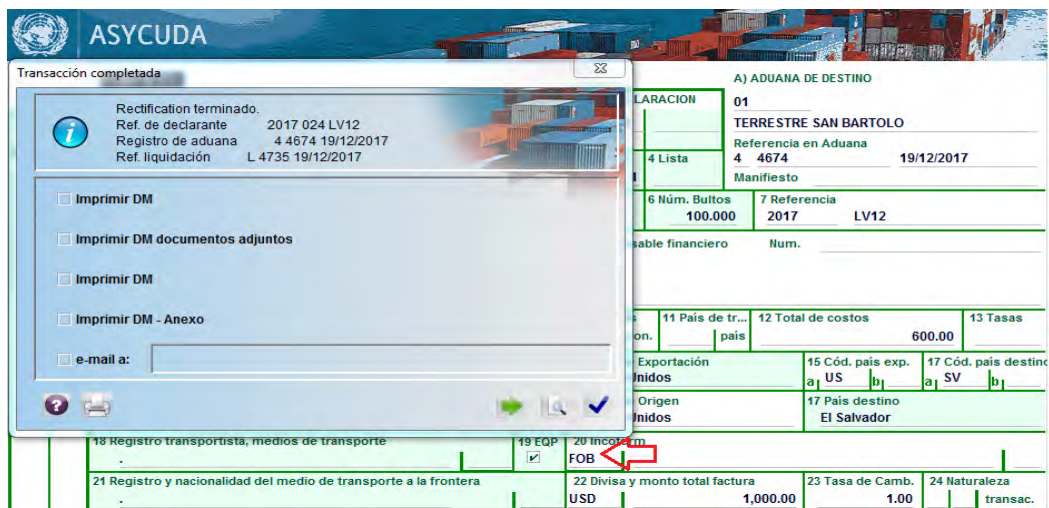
ASYCUDA

Transacción completada

Rectification terminado.
Ref. de declarante 2017 024 LV12
Registro de aduana 4 4674 19/12/2017
Ref. liquidación L 4735 19/12/2017

Imprimir DM

Imprimir DM documentos adjuntos

Imprimir DM

Imprimir DM - Anexo

e-mail a:

LARACION

A) ADUANA DE DESTINO
01
TERRESTRE SAN BARTOLO
Referencia en Aduana
4 4674 19/12/2017
Manifiesto

4 Lista

6 Núm. Bultos
100.000

7 Referencia
2017 LV12

sable financiero Num.

11 País de tr... pais
12 Total de costos
600.00
13 Tasas

on.

Exportación
Unidos

15 Cód. país exp.
a US b

17 Cód. país destino
a SV b

Origen
Unidos

17 País destino
El Salvador

18 Registro transportista, medios de transporte
.

19 EQP

20 Incoterm
FOB

21 Registro y nacionalidad del medio de transporte a la frontera
.

22 Divisa y monto total factura
USD 1,000.00

23 Tasa de Camb.
1.00

24 Naturaleza
transac.